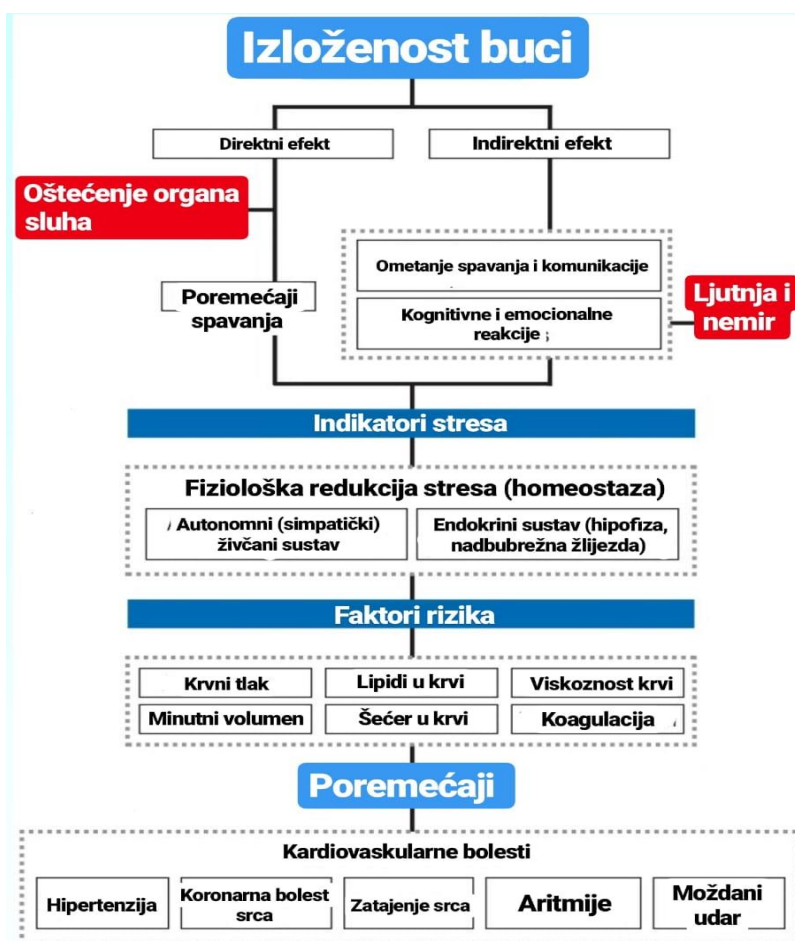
Izloženost buci

Direktni efekt

Indirektni efekt

Oštećenje organa sluha

Ometanje spavanja i komunikacije

Poremećaji spavanja

Kognitivne i emocionalne reakcije

Ljutnja i nemir

Indikatori stresa

Fiziološka redukcija stresa (homeostaza)

Autonomni (simpatički) živčani sustav

Endokrini sustav (hipofiza, nadbubrežna žlijezda)

Faktori rizika

| Krvni tlak | Lipidi u krvi | Viskoznost krvi |
|---|---|---|
| Minutni volumen | Šećer u krvi | Koagulacija |

Poremećaji

Kardiovaskularne bolesti

Hipertenzija

Koronarna bolest srca

Zatajenje srca

Aritmije

Moždani udar